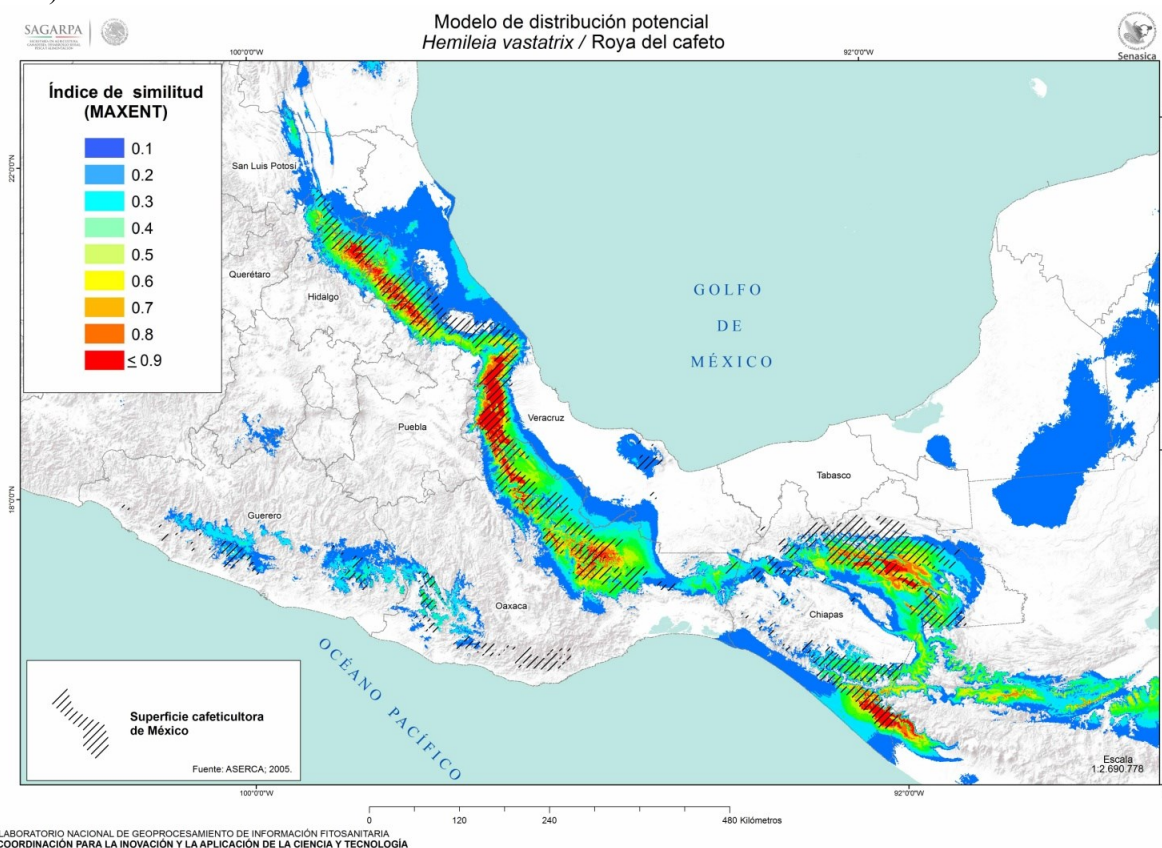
SAGARPA

Modelo de distribución potencial
*Hemileia vastatrix* / Roya del cafeto

Senasica

100°0'0"W
92°0'0"W

Índice de similitud (MAXENT)

0.1
0.2
0.3
0.4
0.5
0.6
0.7
0.8
$\leq$ 0.9

22°0'0"N
18°0'0"N

San Luis Potosí
Querétaro
Hidalgo
Puebla
Veracruz
Guerero
Oaxaca
Tabasco
Chiapas

GOLFO DE MÉXICO

OCÉANO PACÍFICO

Superficie cafeticultora de México

Fuente: ASERCA; 2005.

Escala
1:2 690 778

100°0'0"W
92°0'0"W

0 120 240 480 Kilómetros

LABORATORIO NACIONAL DE GEOPROCESAMIENTO DE INFORMACIÓN FITOSANITARIA
COORDINACIÓN PARA LA INOVACIÓN Y LA APLICACIÓN DE LA CIENCIA Y TECNOLOGÍA